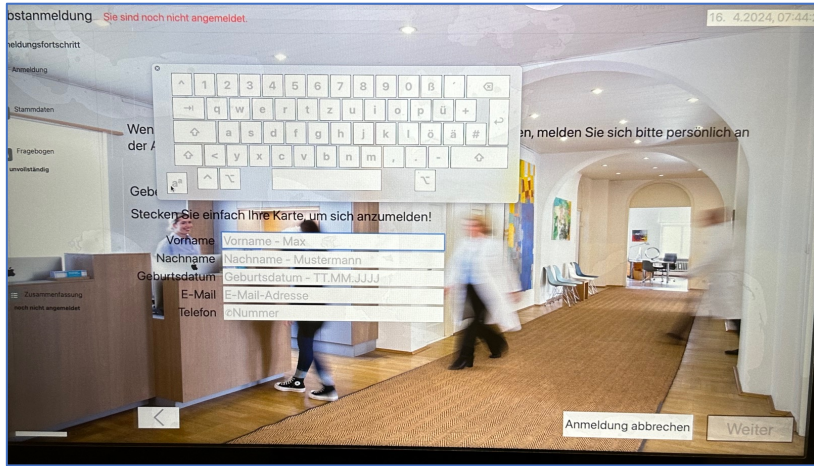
bstanmeldung Sie sind noch nicht angemeldet

16. 4.2024, 07:44

nmeldungsfortschritt

Anmeldung

Stammdaten

Fragebogen
unvollständig

Zusammenfassung
noch nicht angemeldet

^ 1 2 3 4 5 6 7 8 9 0 ß ´
q w e r t z u i o p ü +
a s d f g h j k l ö ä #
< y x c v b n m , . -

Wen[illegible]en, melden Sie sich bitte persönlich an der A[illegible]

Gebe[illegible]

Stecken Sie einfach Ihre Karte, um sich anzumelden!

Vorname Vorname - Max
Nachname Nachname - Mustermann
Geburtsdatum Geburtsdatum - TT.MM.JJJJ
E-Mail E-Mail-Adresse
Telefon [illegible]Nummer

<

Anmeldung abbrechen

Weiter